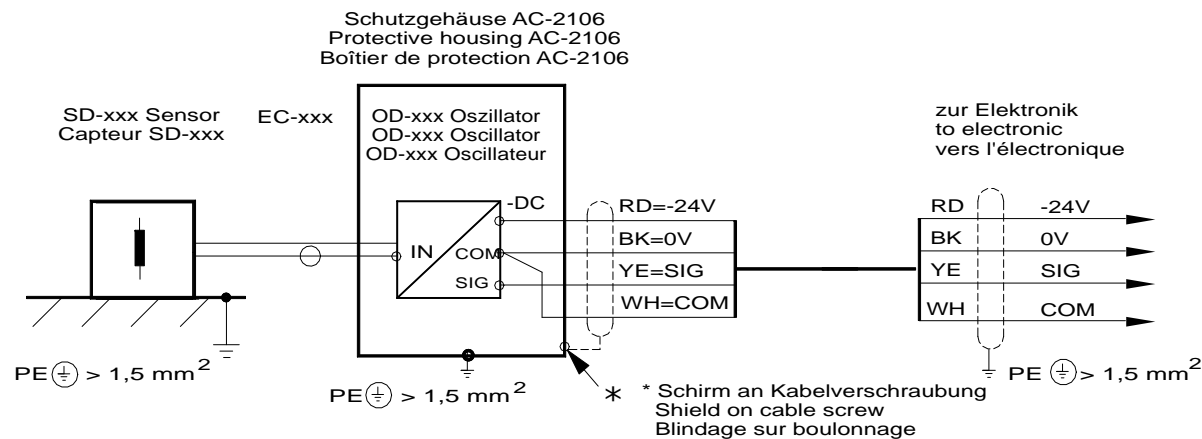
Schutzgehäuse AC-2106
Protective housing AC-2106
Boîtier de protection AC-2106

SD-xxx Sensor
Capteur SD-xxx

EC-xxx

OD-xxx Oszillator
OD-xxx Oscillator
OD-xxx Oscillateur

zur Elektronik
to electronic
vers l'électronique

-DC
IN
COM
SIG

RD=-24V
BK=0V
YE=SIG
WH=COM

RD -24V
BK 0V
YE SIG
WH COM

PE $\textcircled{\small\perp}$ > 1,5 mm$^2$

PE $\textcircled{\small\perp}$ > 1,5 mm$^2$

PE $\textcircled{\small\perp}$ > 1,5 mm$^2$

* Schirm an Kabelverschraubung
Shield on cable screw
Blindage sur boulonnage